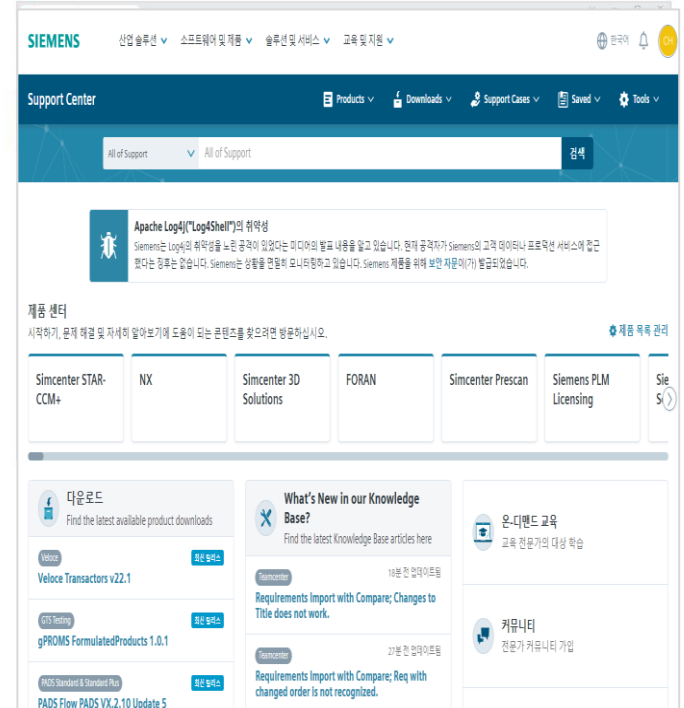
SIEMENS 산업 솔루션 소프트웨어 및 제품 솔루션 및 서비스 교육 및 지원

한국어 CH

Support Center

Products Downloads Support Cases Saved Tools

All of Support All of Support 검색

Apache Log4J("Log4Shell")의 취약성

Siemens는 Log4j의 취약성을 노린 공격이 있었다는 미디어의 발표 내용을 알고 있습니다. 현재 공격자가 Siemens의 고객 데이터나 프로덕션 서비스에 접근했다는 징후는 없습니다. Siemens는 상황을 면밀히 모니터링하고 있습니다. Siemens 제품을 위해 보안 자문이(가) 발급되었습니다.

제품 센터

시작하기, 문제 해결 및 자세히 알아보기에 도움이 되는 콘텐츠를 찾으려면 방문하십시오.

제품 목록 관리

Simcenter STAR-CCM+

NX

Simcenter 3D Solutions

FORAN

Simcenter Prescan

Siemens PLM Licensing

Sie S

다운로드

Find the latest available product downloads

Veloce 최신 릴리스

Veloce Transactors v22.1

GTS Testing 최신 릴리스

gPROMS FormulatedProducts 1.0.1

PADS Standard & Standard Plus 최신 릴리스

PADS Flow PADS VX.2.10 Update 5

What's New in our Knowledge Base?

Find the latest Knowledge Base articles here

Teamcenter 18분 전 업데이트됨

Requirements Import with Compare; Changes to Title does not work.

Teamcenter 27분 전 업데이트됨

Requirements Import with Compare; Req with changed order is not recognized.

온-디맨드 교육

교육 전문가의 대상 학습

커뮤니티

전문가 커뮤니티 가입